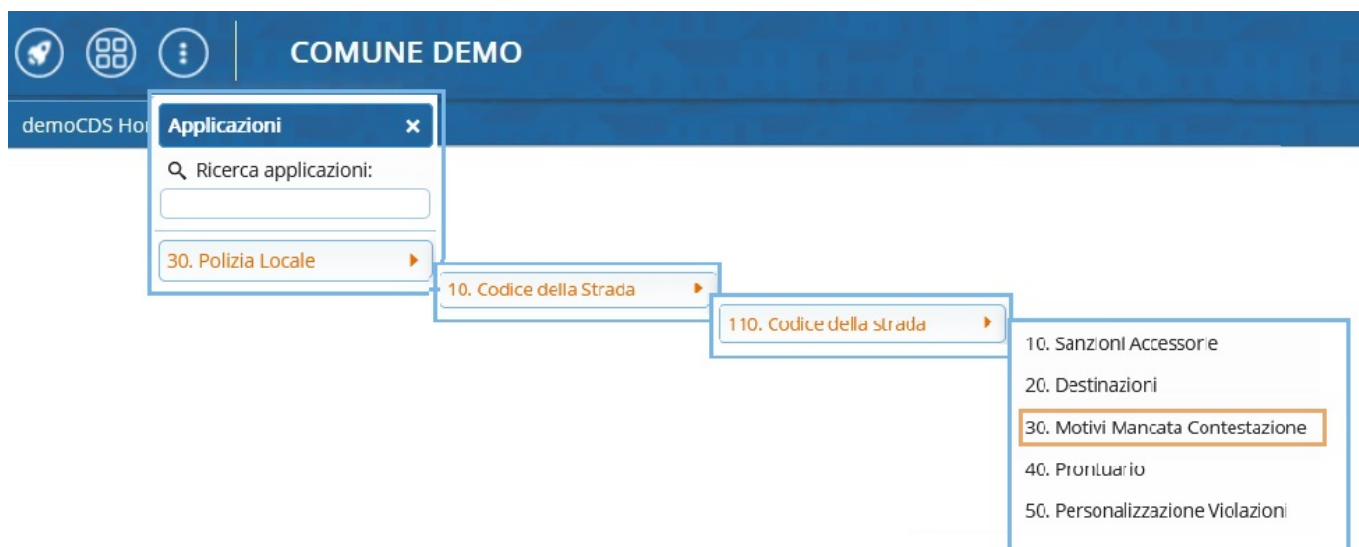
COMUNE DEMO

demoCDS Ho

Applicazioni ×

Ricerca applicazioni:

30. Polizia Locale

10. Codice della Strada

110. Codice della strada

10. Sanzioni Accessorie

20. Destinazioni

30. Motivi Mancata Contestazione

40. Prontuario

50. Personalizzazione Violazioni